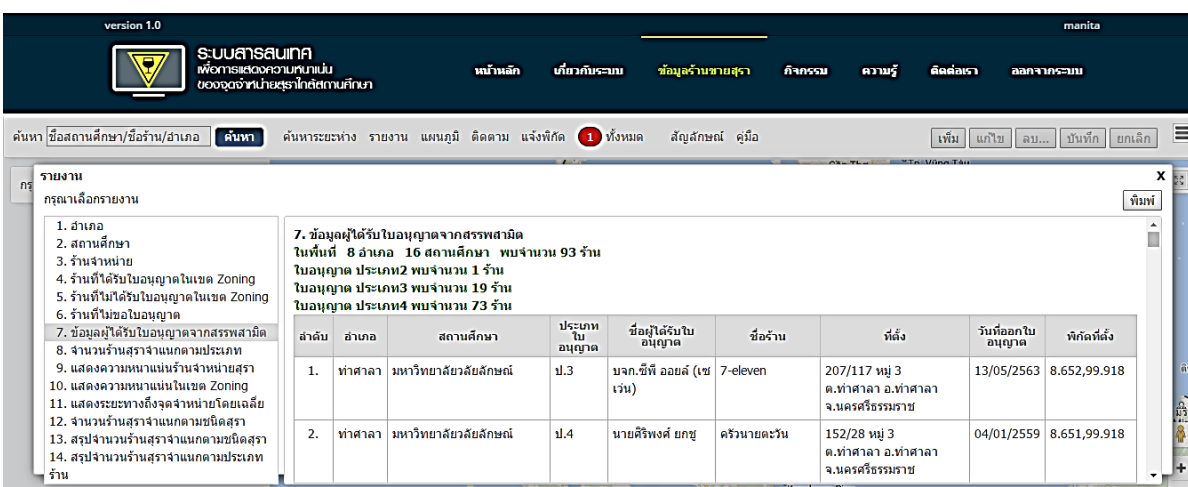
version 1.0

manita

ระบบสารสนเทศ
เพื่อการแสดงความหนาแน่น
ของจุดจำหน่ายสุราใกล้สถานศึกษา

หน้าหลัก เกี่ยวกับระบบ ข้อมูลร้านขายสุรา กิจกรรม ความรู้ ติดต่อเรา ออกจากระบบ

ค้นหา ชื่อสถานศึกษา/ชื่อร้าน/อำเภอ ค้นหา ค้นหาระยะห่าง รายงาน แผนภูมิ ติดตาม แจ้งพิกัด 1 ทั้งหมด สัญลักษณ์ คู่มือ

เพิ่ม แก้ไข ลบ... บันทึก ยกเลิก

รายงาน
กรุณาเลือกรายงาน

X

พิมพ์

1. อำเภอ
2. สถานศึกษา
3. ร้านจำหน่าย
4. ร้านที่ได้รับใบอนุญาตในเขต Zoning
5. ร้านที่ไม่ได้รับใบอนุญาตในเขต Zoning
6. ร้านที่ไม่ขอใบอนุญาต
7. ข้อมูลผู้ได้รับใบอนุญาตจากสรรพสามิต
8. จำนวนร้านสุราจำแนกตามประเภท
9. แสดงความหนาแน่นร้านจำหน่ายสุรา
10. แสดงความหนาแน่นในเขต Zoning
11. แสดงระยะทางถึงจุดจำหน่ายโดยเฉลี่ย
12. จำนวนร้านสุราจำแนกตามชนิดสุรา
13. สรุปจำนวนร้านสุราจำแนกตามชนิดสุรา
14. สรุปจำนวนร้านสุราจำแนกตามประเภทร้าน

7. ข้อมูลผู้ได้รับใบอนุญาตจากสรรพสามิต
ในพื้นที่ 8 อำเภอ 16 สถานศึกษา พบจำนวน 93 ร้าน
ใบอนุญาต ประเภท2 พบจำนวน 1 ร้าน
ใบอนุญาต ประเภท3 พบจำนวน 19 ร้าน
ใบอนุญาต ประเภท4 พบจำนวน 73 ร้าน

| ลำดับ | อำเภอ | สถานศึกษา | ประเภทใบอนุญาต | ชื่อผู้ได้รับใบอนุญาต | ชื่อร้าน | ที่ตั้ง | วันที่ออกใบอนุญาต | พิกัดที่ตั้ง |
|---|---|---|---|---|---|---|---|---|
| 1. | ท่าศาลา | มหาวิทยาลัยวลัยลักษณ์ | ป.3 | บจก.ซีพี ออยล์ (เซเว่น) | 7-eleven | 207/117 หมู่ 3 ต.ท่าศาลา อ.ท่าศาลา จ.นครศรีธรรมราช | 13/05/2563 | 8.652,99.918 |
| 2. | ท่าศาลา | มหาวิทยาลัยวลัยลักษณ์ | ป.4 | นายศิริพงศ์ ยกชู | ครัวนายตะวัน | 152/28 หมู่ 3 ต.ท่าศาลา อ.ท่าศาลา จ.นครศรีธรรมราช | 04/01/2559 | 8.651,99.918 |